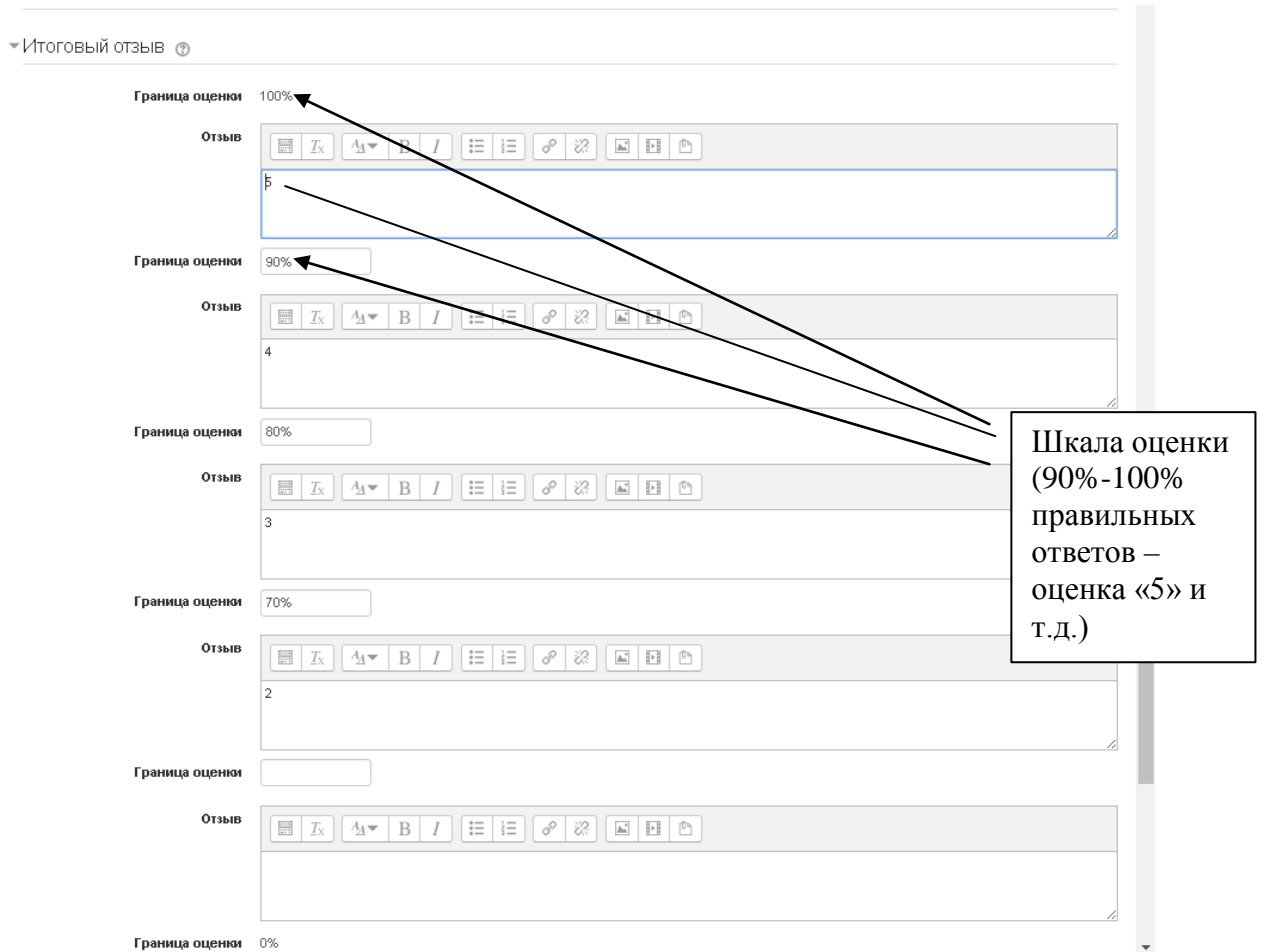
Итоговый отзыв

Граница оценки 100%

Отзыв

5

Граница оценки 90%

Отзыв

4

Граница оценки 80%

Отзыв

3

Граница оценки 70%

Отзыв

2

Граница оценки

Отзыв

Граница оценки 0%

Шкала оценки (90%-100% правильных ответов – оценка «5» и т.д.)